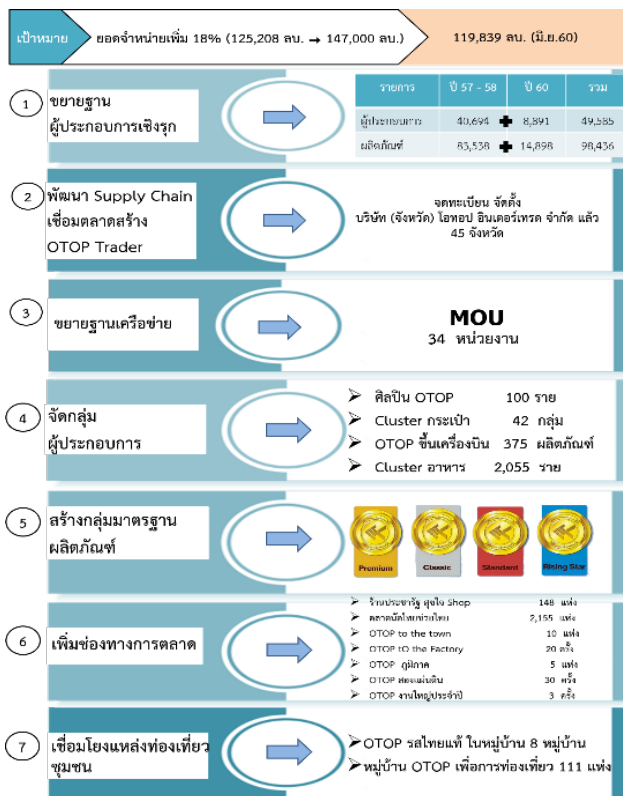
เป้าหมาย ยอดจำหน่ายเพิ่ม 18% (125,208 ลบ. → 147,000 ลบ.) 119,839 ลบ. (มิ.ย.60)

1 ขยายฐานผู้ประกอบการเชิงรุก

| รายการ | ปี 57 - 58 | ปี 60 | รวม |
|---|---|---|---|
| ผู้ประกอบการ | 40,694 + | 8,891 | 49,585 |
| ผลิตภัณฑ์ | 83,538 + | 14,898 | 98,436 |

2 พัฒนา Supply Chain เชื่อมตลาดสร้าง OTOP Trader

จดทะเบียน จัดตั้ง บริษัท (จังหวัด) โอทอป อินเตอร์เทรด จำกัด แล้ว 45 จังหวัด

3 ขยายฐานเครือข่าย

MOU
34 หน่วยงาน

4 จัดกลุ่มผู้ประกอบการ

➢ ศิลปิน OTOP 100 ราย
➢ Cluster กระเป๋า 42 กลุ่ม
➢ OTOP ขึ้นเครื่องบิน 375 ผลิตภัณฑ์
➢ Cluster อาหาร 2,055 ราย

5 สร้างกลุ่มมาตรฐานผลิตภัณฑ์

Premium Classic Standard Rising Star

6 เพิ่มช่องทางการตลาด

➢ ร้านประชารัฐ สุขใจ Shop 148 แห่ง
➢ ตลาดนัดไทยท่องไทย 2,155 แห่ง
➢ OTOP to the town 10 แห่ง
➢ OTOP to the Factory 20 ครั้ง
➢ OTOP ภูมิภาค 5 แห่ง
➢ OTOP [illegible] 30 ครั้ง
➢ OTOP งานใหญ่ประจำปี 3 ครั้ง

7 เชื่อมโยงแหล่งท่องเที่ยวชุมชน

➢ OTOP รสไทยแท้ ในหมู่บ้าน 8 หมู่บ้าน
➢ หมู่บ้าน OTOP เพื่อการท่องเที่ยว 111 แห่ง